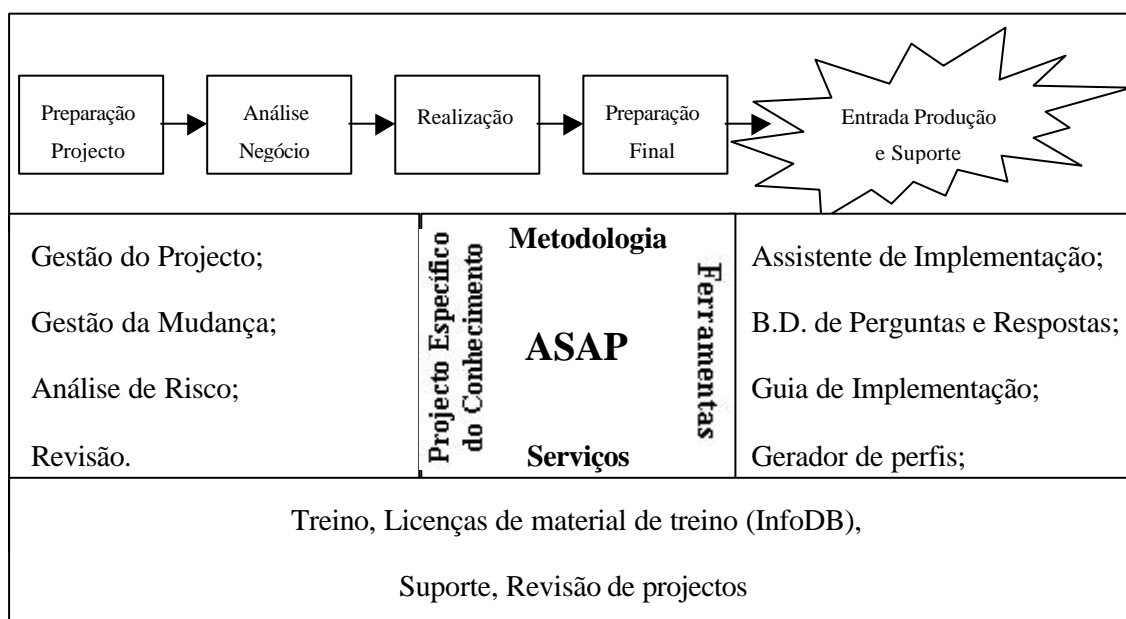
Preparação Projecto

Análise Negócio

Realização

Preparação Final

Entrada Produção e Suporte

Gestão do Projecto;

Gestão da Mudança;

Análise de Risco;

Revisão.

Projecto Específico do Conhecimento

Metodologia

ASAP

Serviços

Ferramentas

Assistente de Implementação;

B.D. de Perguntas e Respostas;

Guia de Implementação;

Gerador de perfis;

Treino, Licenças de material de treino (InfoDB),

Suporte, Revisão de projectos